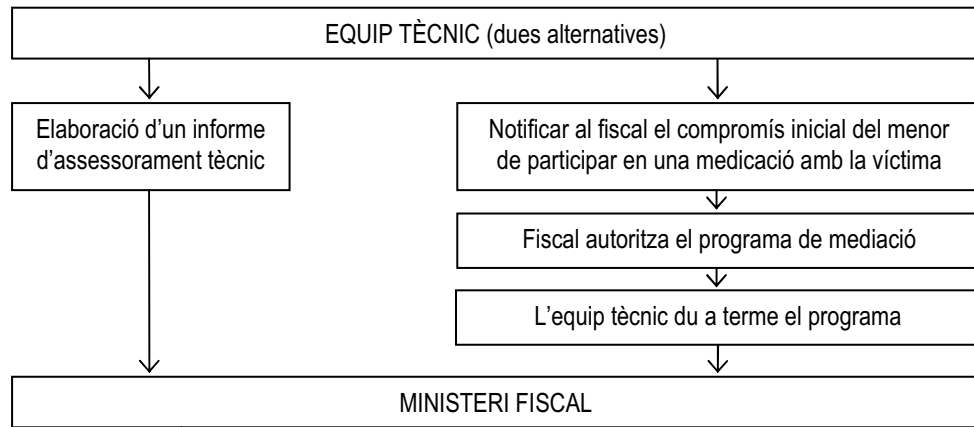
EQUIP TÈCNIC (dues alternatives)

Elaboració d'un informe d'assessorament tècnic

Notificar al fiscal el compromís inicial del menor de participar en una medicació amb la víctima

Fiscal autoritza el programa de mediació

L'equip tècnic du a terme el programa

MINISTERI FISCAL